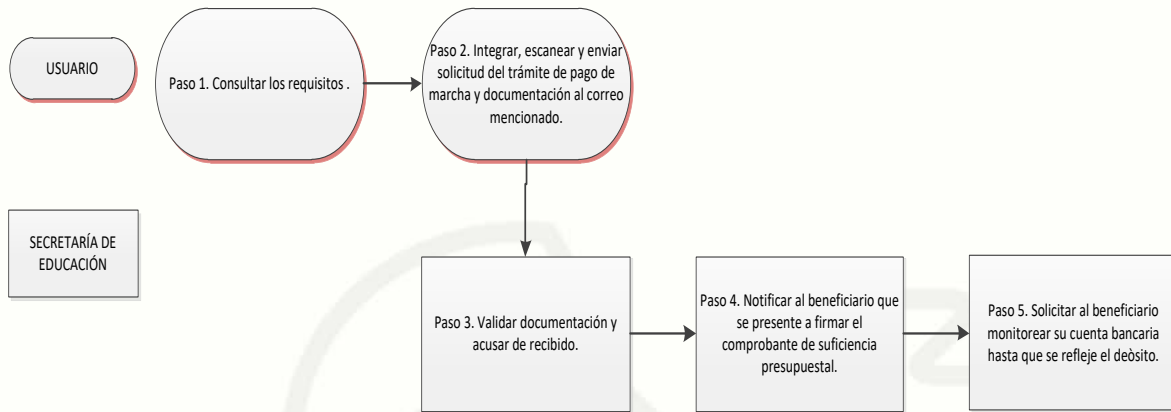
USUARIO

Paso 1. Consultar los requisitos .

Paso 2. Integrar, escanear y enviar solicitud del trámite de pago de marcha y documentación al correo mencionado.

SECRETARÍA DE EDUCACIÓN

Paso 3. Validar documentación y acusar de recibido.

Paso 4. Notificar al beneficiario que se presente a firmar el comprobante de suficiencia presupuestal.

Paso 5. Solicitar al beneficiario monitorear su cuenta bancaria hasta que se refleje el deòsito.